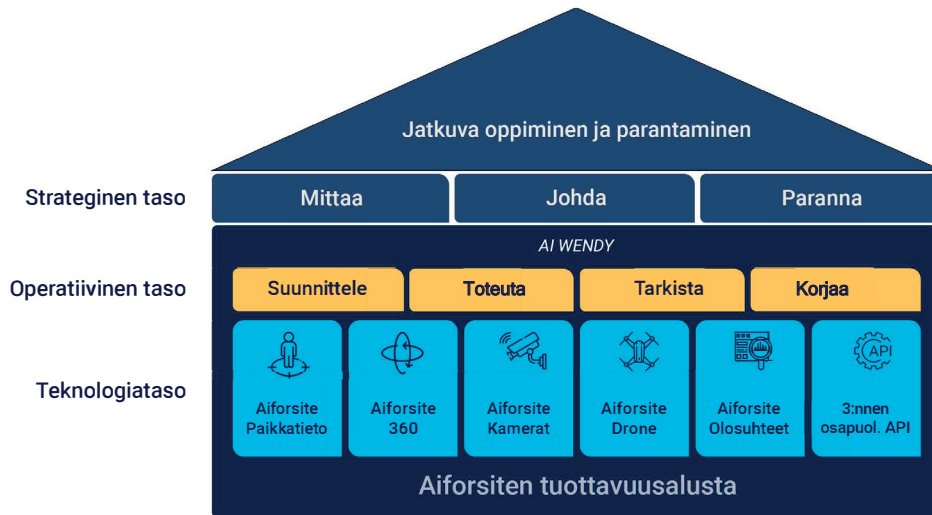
Jatkuva oppiminen ja parantaminen

Strateginen taso

Mittaa

Johda

Paranna

AI WENDY

Operatiivinen taso

Suunnittele

Toteuta

Tarkista

Korjaa

Teknologiataso

API

Aiforsite Paikkatieto

Aiforsite 360

Aiforsite Kamerat

Aiforsite Drone

Aiforsite Olosuhteet

3:nnen osapuol. API

Aiforsiten tuottavuusalusta